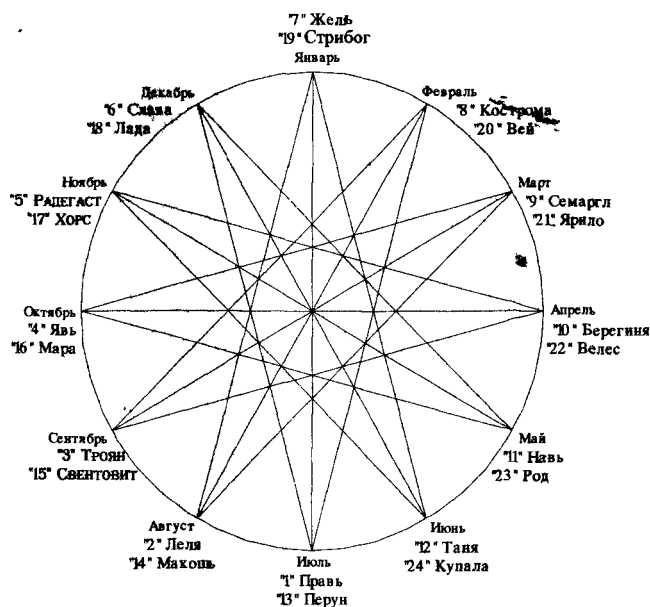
"7" Жель
"19" Стрибог
Январь

Февраль
"8" Кострома
"20" Вей

Март
"9" Семаргл
"21" Ярило

Апрель
"10" Берегиня
"22" Велес

Май
"11" Навь
"23" Род

Июнь
"12" Таня
"24" Купала

Июль
"1" Правь
"13" Перун

Август
"2" Леля
"14" Макошь

Сентябрь
"3" Троян
"15" Свентовит

Октябрь
"4" Явь
"16" Мара

Ноябрь
"5" Радегаст
"17" Хорс

Декабрь
"6" Слава
"18" Лада